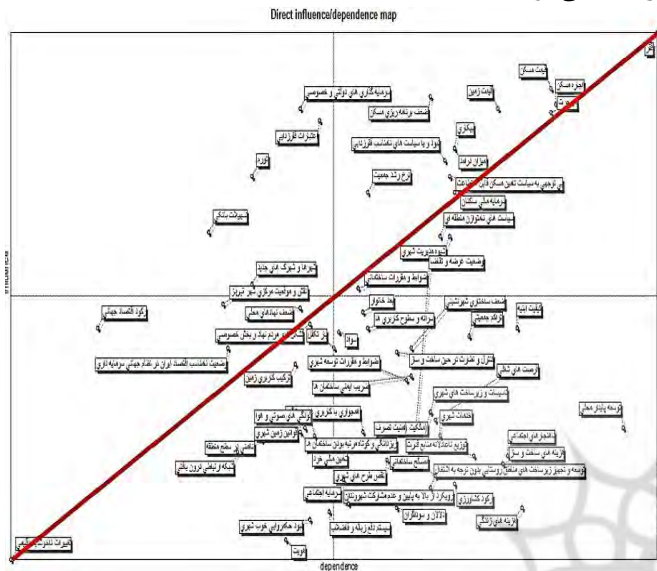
Direct influence/dependence map

قیمت مسکن
اجاره مسکن
قیمت زمین
سرمایه گذاری های دولتی و خصوصی
ضعف برنامه ریزی مسکن
مهاجرت
عشایرت افزایشی
تورم
دولت و سیاست های نامناسب افزایشی
میزان تراکم
نرخ رشد جمعیت
بی توجهی به سیاست تامین مسکن
سیاست های تحول در منطقه
برنامه ملی مسکن
تسهیلات بانکی
ضوابط و مقررات ساختمانی
وضعیت عرضه و تقاضا
موقعیت شهری
توسعه شهری
تغییر و تحولات شهری
نقش و موقعیت مرکزی شهر تبریز
گرایش جهانی اقتصاد
ضعف نهادهای محلی
مشارکت مردم نهاد و بخش خصوصی
وضعیت نامناسب اقتصاد ایران در اقتصاد جهانی
ترکیب کاربری زمین
ضوابط و مقررات توسعه شهری
ضریب ایمنی ساختمان ها
سرانه و سطوح کاربری ها
عدم تعادل
ضعف ساختاری شهرنشینی
تراکم جمعیتی
کیفیت ابنیه
تنزل و کیفیت در حل ساخت و ساز
ارزش های تاریخی
توسعه پایدار محلی
خدمات شهری
سیستم حمل و نقل عمومی
امکانات زیرساختی
دسترسی به خدمات
شبکه ارتباطی درون بافت
نحوه ساخت و ساز
برنامه ریزی کاربری اراضی
درآمدهای اجتماعی
هزینه های ساخت و ساز
توسعه و تجهیز زیرساخت های منطقه
رویکرد از بالا به پایین
کود کشاورزی
برنامه اجتماعی
بایه های اندازه
ساماندهی سکونتگاه ها
سیستم دفع زباله و فاضلاب
سواد مکانیزم های خوب شهری
تغییرات نامطلوب
جوامع محلی
دولت
dependence
influence